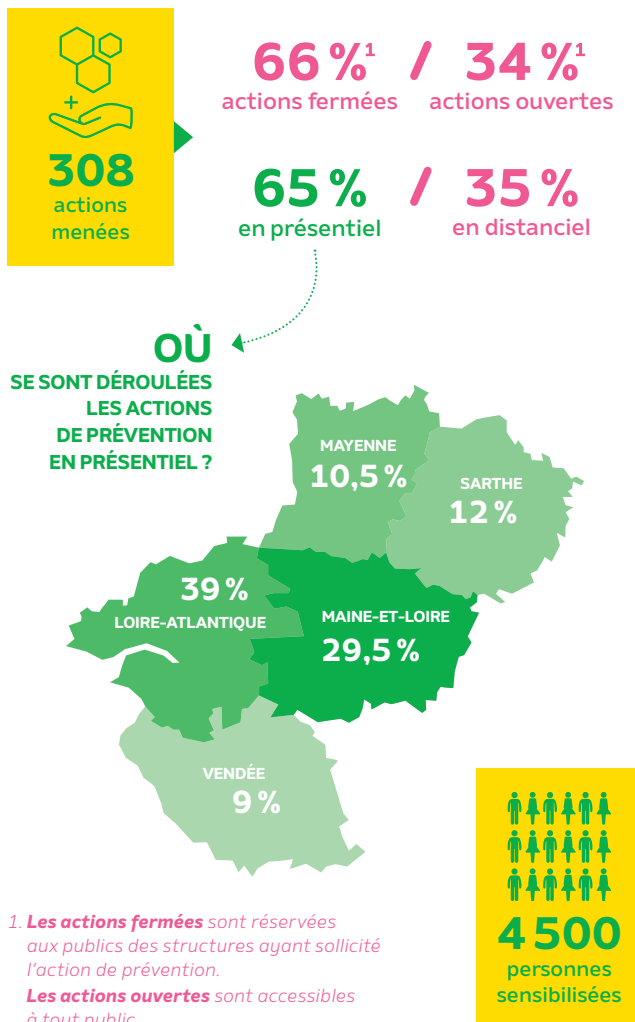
308
actions menées

66 %$^1$ / 34 %$^1$
actions fermées actions ouvertes

65 % / 35 %
en présentiel en distanciel

OÙ
SE SONT DÉROULÉES LES ACTIONS DE PRÉVENTION EN PRÉSENTIEL ?

MAYENNE
10,5 %

SARTHE
12 %

39 %
LOIRE-ATLANTIQUE

MAINE-ET-LOIRE
29,5 %

VENDÉE
9 %

1. Les actions fermées sont réservées aux publics des structures ayant sollicité l'action de prévention.
Les actions ouvertes sont accessibles à tout public.

4 500
personnes sensibilisées